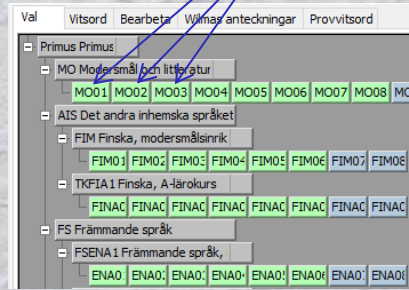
Val | Vitsord | Bearbeta | Wilmas anteckningar | Provvitsord

Primus Primus

MO Modersmål och litteratur

MO01 MO02 MO03 MO04 MO05 MO06 MO07 MO08 MO

AIS Det andra inhemska språket

FIM Finska, modersmålsinrik

FIM01 FIM02 FIM03 FIM04 FIM05 FIM06 FIM07 FIM08

TKFIA1 Finska, A-lärokurs

FINA0 FINA0 FINA0 FINA0 FINA0 FINA0 FINA0 FINA0

FS Främmande språk

FSENA1 Främmande språk,

ENA0 ENA0 ENA0 ENA0 ENA0 ENA0 ENA0 ENA0